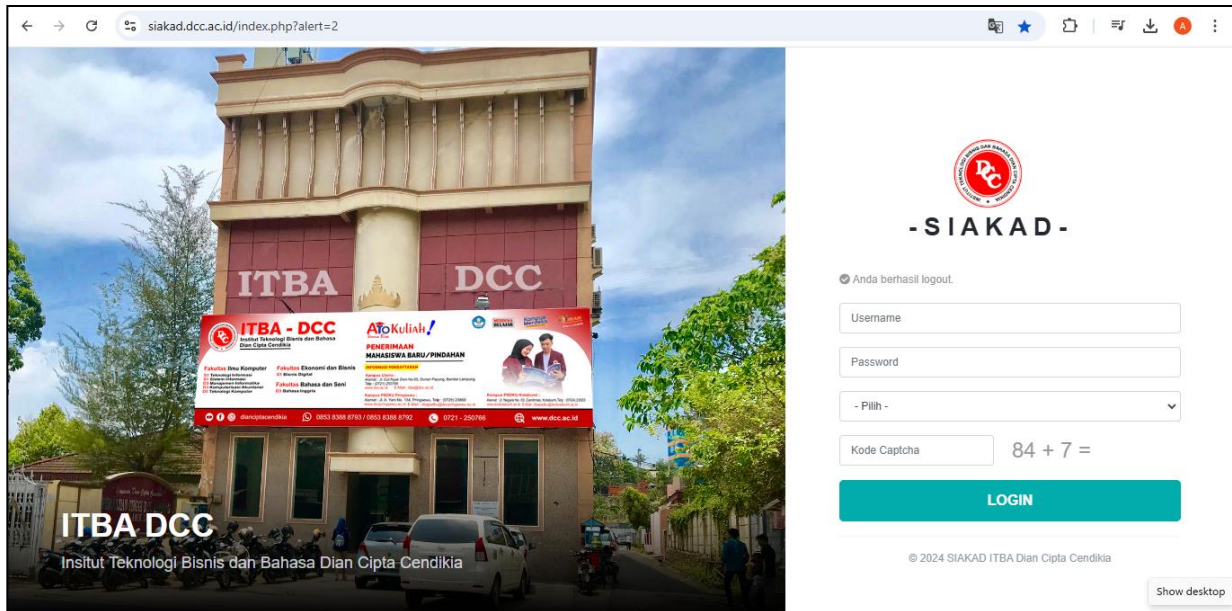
siakad.dcc.ac.id/index.php?alert=2

ITBA DCC

ITBA - DCC
Institut Teknologi Bisnis dan Bahasa Dian Cipta Cendikia

AYO Kuliah!

PENERIMAAN MAHASISWA BARU/PINDAHAN

Fakultas Ilmu Komputer
Fakultas Ekonomi dan Bisnis
Fakultas Bahasa dan Seni

diancipta cendikia 0853 8388 8793 / 0853 8388 8792 0721 - 250766 www.dcc.ac.id

ITBA DCC
Institut Teknologi Bisnis dan Bahasa Dian Cipta Cendikia

DCC

-SIAKAD-

Anda berhasil logout.

Username

Password

- Pilih -

Kode Captcha
$84 + 7 =$

LOGIN

© 2024 SIAKAD ITBA Dian Cipta Cendikia

Show desktop